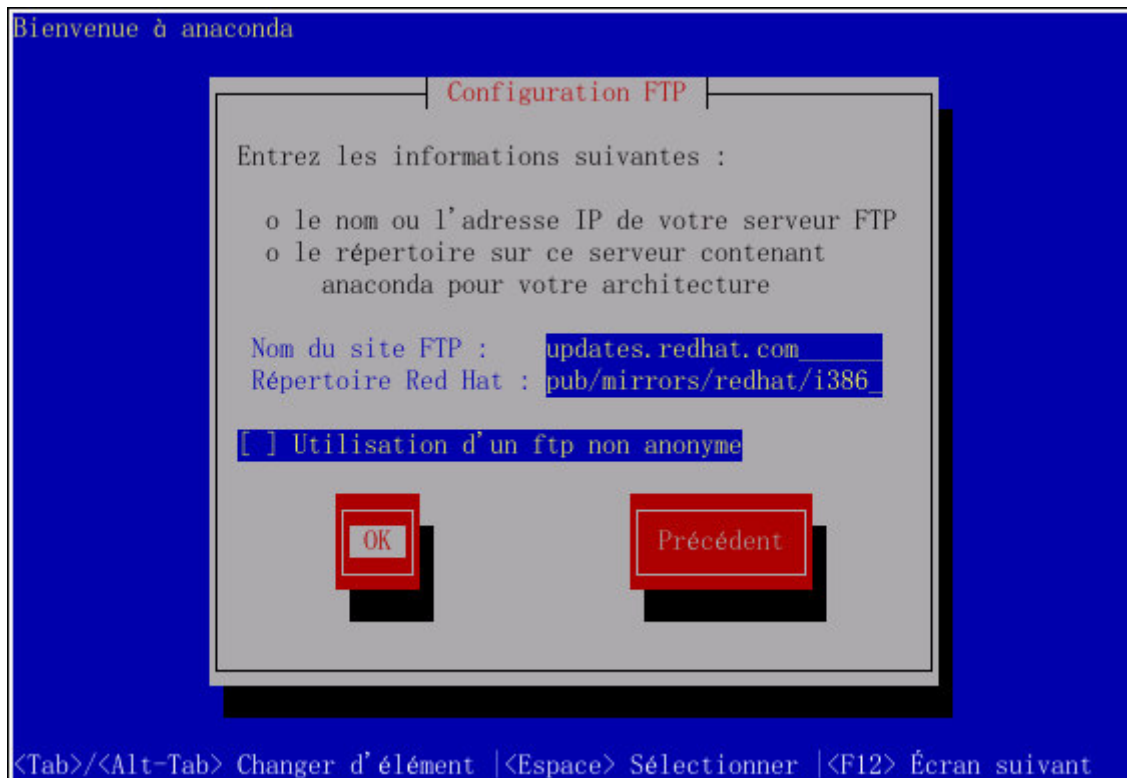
Bienvenue à anaconda

Configuration FTP

Entrez les informations suivantes :

o le nom ou l'adresse IP de votre serveur FTP
o le répertoire sur ce serveur contenant anaconda pour votre architecture

Nom du site FTP : updates.redhat.com______
Répertoire Red Hat : pub/mirrors/redhat/i386_

[ ] Utilisation d'un ftp non anonyme

OK

Précédent

<Tab>/<Alt-Tab> Changer d'élément | <Espace> Sélectionner | <F12> Écran suivant